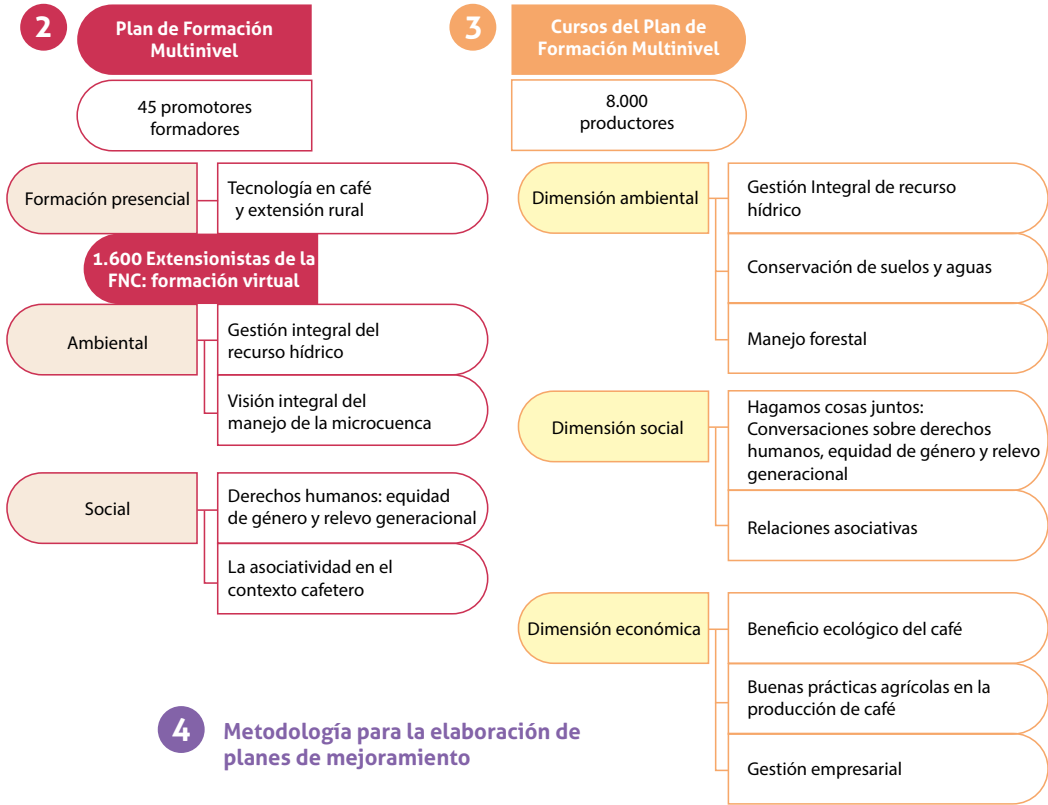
2

Plan de Formación Multinivel

45 promotores formadores

Formación presencial

Tecnología en café y extensión rural

1.600 Extensionistas de la FNC: formación virtual

Ambiental

Gestión integral del recurso hídrico

Visión integral del manejo de la microcuenca

Social

Derechos humanos: equidad de género y relevo generacional

La asociatividad en el contexto cafetero

3

Cursos del Plan de Formación Multinivel

8.000 productores

Dimensión ambiental

Gestión Integral de recurso hídrico

Conservación de suelos y aguas

Manejo forestal

Dimensión social

Hagamos cosas juntos: Conversaciones sobre derechos humanos, equidad de género y relevo generacional

Relaciones asociativas

Dimensión económica

Beneficio ecológico del café

Buenas prácticas agrícolas en la producción de café

Gestión empresarial

4

Metodología para la elaboración de planes de mejoramiento